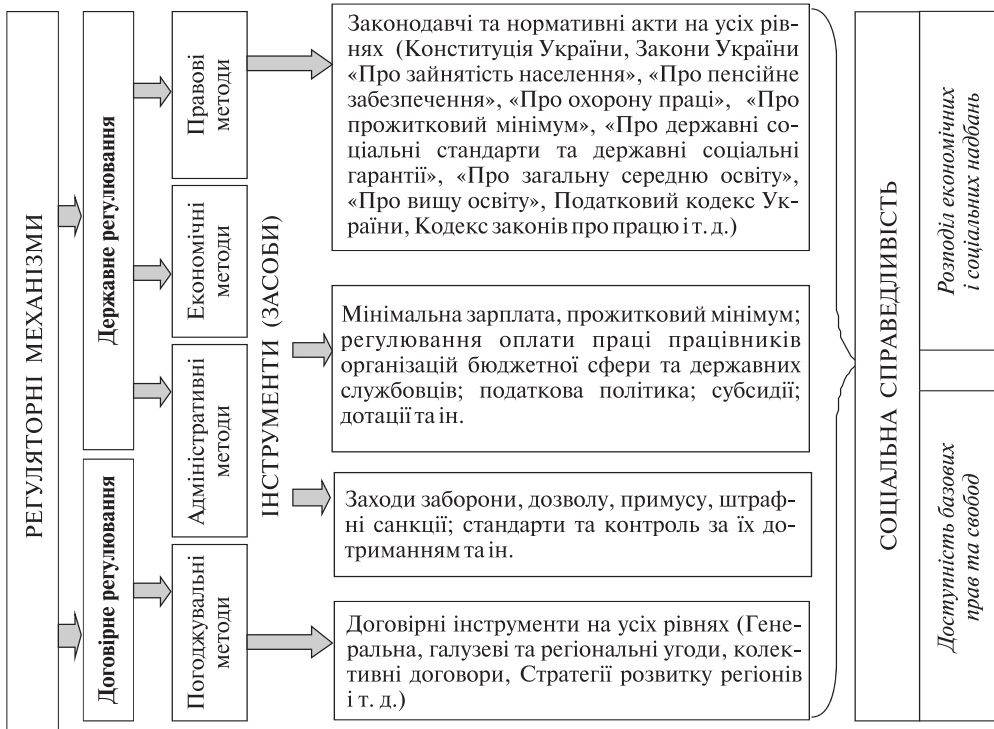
РЕГУЛЯТОРНІ МЕХАНІЗМИ

Державне регулювання

Договірне регулювання

Правові методи

Економічні методи

Адміністративні методи

Погоджувальні методи

ІНСТРУМЕНТИ (ЗАСОБИ)

Законодавчі та нормативні акти на усіх рівнях (Конституція України, Закони України «Про зайнятість населення», «Про пенсійне забезпечення», «Про охорону праці», «Про прожитковий мінімум», «Про державні соціальні стандарти та державні соціальні гарантії», «Про загальну середню освіту», «Про вищу освіту», Податковий кодекс України, Кодекс законів про працю і т. д.)

Мінімальна зарплата, прожитковий мінімум; регулювання оплати праці працівників організацій бюджетної сфери та державних службовців; податкова політика; субсидії; дотації та ін.

Заходи заборони, дозволу, примусу, штрафні санкції; стандарти та контроль за їх дотриманням та ін.

Договірні інструменти на усіх рівнях (Генеральна, галузеві та регіональні угоди, колективні договори, Стратегії розвитку регіонів і т. д.)

СОЦІАЛЬНА СПРАВЕДЛИВІСТЬ

Розподіл економічних і соціальних надбань

Доступність базових прав та свобод